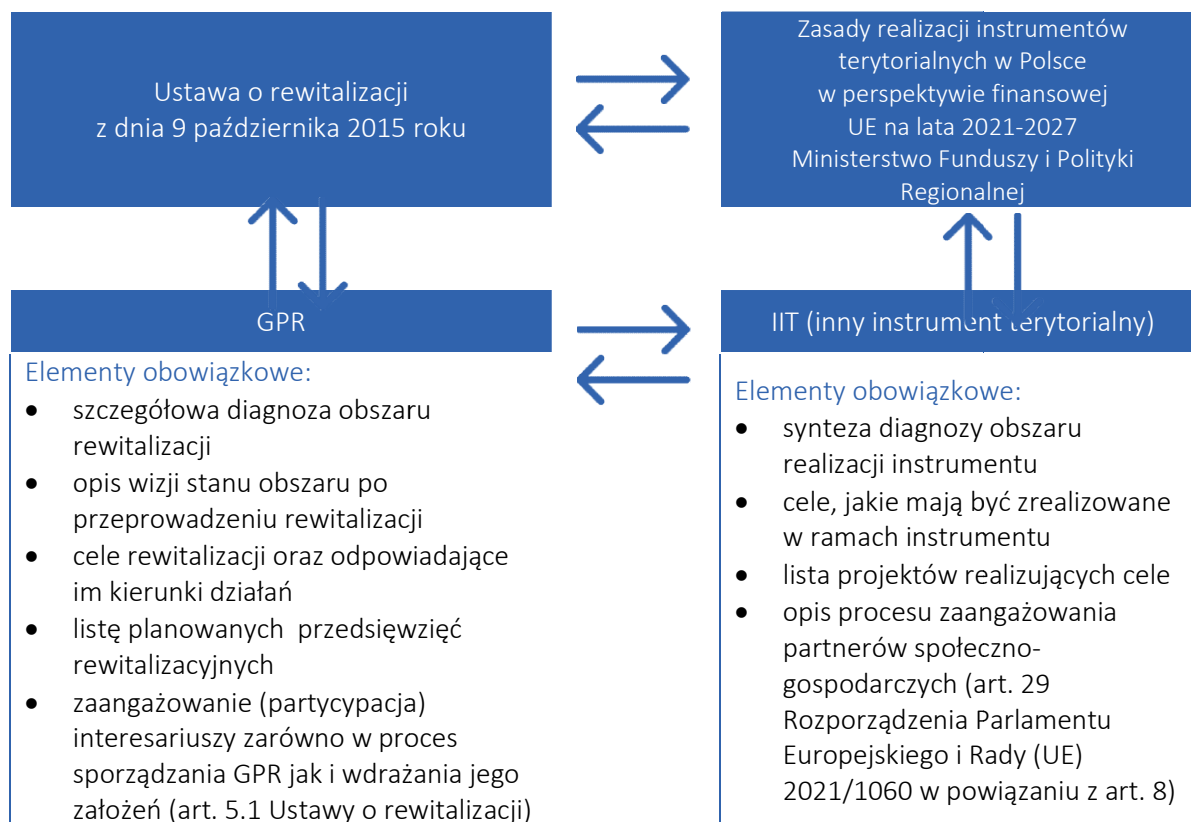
Ustawa o rewitalizacji
z dnia 9 października 2015 roku

Zasady realizacji instrumentów terytorialnych w Polsce w perspektywie finansowej UE na lata 2021-2027 Ministerstwo Funduszy i Polityki Regionalnej

GPR

Elementy obowiązkowe:
- szczegółowa diagnoza obszaru rewitalizacji
- opis wizji stanu obszaru po przeprowadzeniu rewitalizacji
- cele rewitalizacji oraz odpowiadające im kierunki działań
- listę planowanych przedsięwzięć rewitalizacyjnych
- zaangażowanie (partycypacja) interesariuszy zarówno w proces sporządzania GPR jak i wdrażania jego założeń (art. 5.1 Ustawy o rewitalizacji)

IIT (inny instrument terytorialny)

Elementy obowiązkowe:
- synteza diagnozy obszaru realizacji instrumentu
- cele, jakie mają być zrealizowane w ramach instrumentu
- lista projektów realizujących cele
- opis procesu zaangażowania partnerów społeczno-gospodarczych (art. 29 Rozporządzenia Parlamentu Europejskiego i Rady (UE) 2021/1060 w powiązaniu z art. 8)